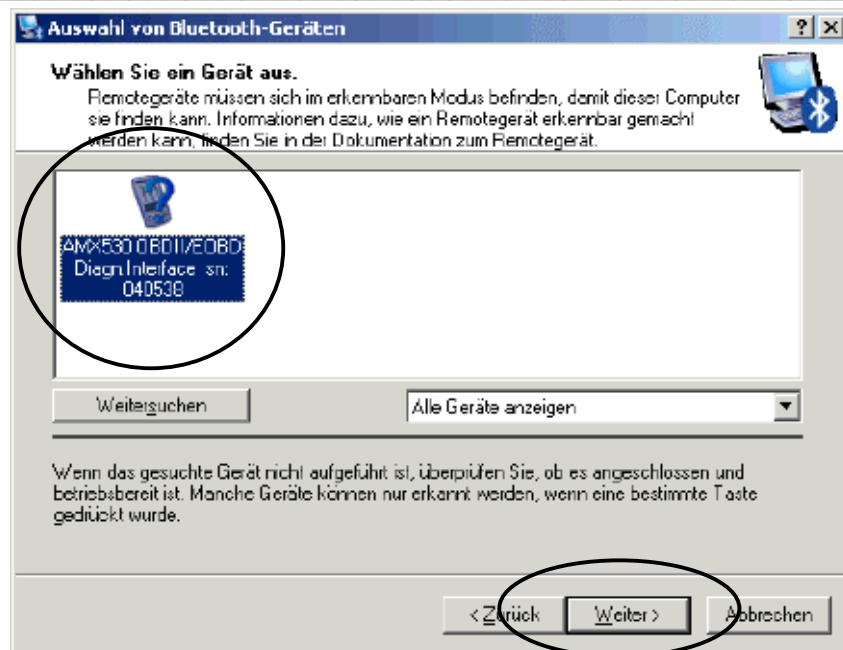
Auswahl von Bluetooth-Geräten

?
X

Wählen Sie ein Gerät aus.

Remotegeräte müssen sich im erkennbaren Modus befinden, damit dieser Computer sie finden kann. Informationen dazu, wie ein Remotegerät erkennbar gemacht werden kann, finden Sie in der Dokumentation zum Remotegerät.

AMX530 OBDII/EOBD Diagn Interface sn: 040538

Weitersuchen

Alle Geräte anzeigen

Wenn das gesuchte Gerät nicht aufgeführt ist, überprüfen Sie, ob es angeschlossen und betriebsbereit ist. Manche Geräte können nur erkannt werden, wenn eine bestimmte Taste gedrückt wurde.

< Zurück
Weiter >
Abbrechen